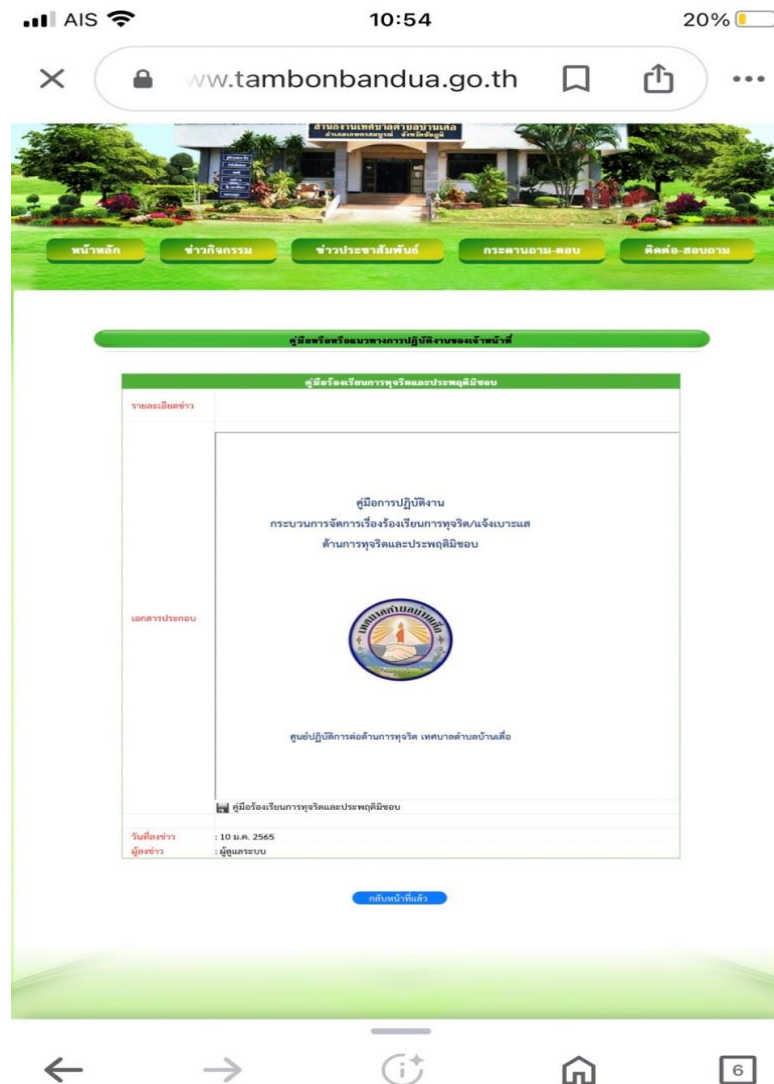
AIS 10:54 20%

ww.tambonbandua.go.th

สำนักงานเทศบาลตำบลบ้านเดื่อ
อำเภอเกษตรสมบูรณ์ จังหวัดชัยภูมิ

หน้าหลัก | ข่าวกิจกรรม | ข่าวประชาสัมพันธ์ | กระดานถาม-ตอบ | ติดต่อ-สอบถาม

คู่มือหรือแนวทางการปฏิบัติงานของเจ้าหน้าที่

คู่มือร้องเรียนการทุจริตและประพฤติมิชอบ

รายละเอียดข่าว

เอกสารประกอบ

คู่มือการปฏิบัติงาน
กระบวนการจัดการเรื่องร้องเรียนการทุจริต/แจ้งเบาะแส
ด้านการทุจริตและประพฤติมิชอบ

เทศบาลตำบลบ้านเดื่อ

ศูนย์ปฏิบัติการต่อต้านการทุจริต เทศบาลตำบลบ้านเดื่อ

คู่มือร้องเรียนการทุจริตและประพฤติมิชอบ

วันที่ลงข่าว : 10 ม.ค. 2565
ผู้ลงข่าว : ผู้ดูแลระบบ

กลับหน้าที่แล้ว

6